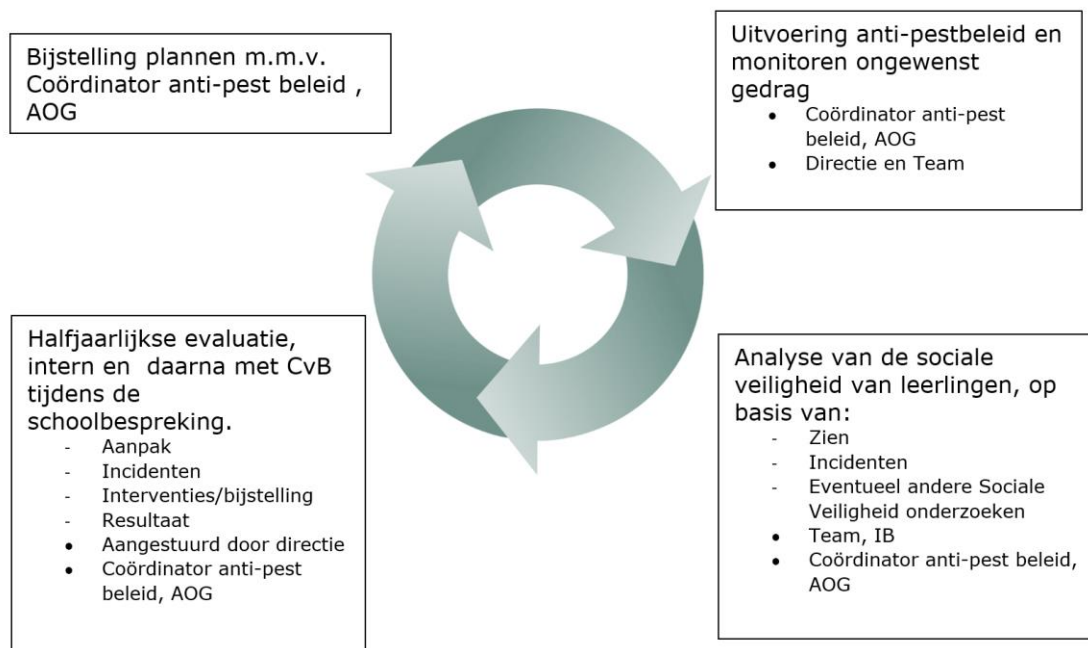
Bijstelling plannen m.m.v. Coördinator anti-pest beleid , AOG

Uitvoering anti-pestbeleid en monitoren ongewenst gedrag
- Coördinator anti-pest beleid, AOG
- Directie en Team

Halfjaarlijkse evaluatie, intern en daarna met CvB tijdens de schoolbespreking.
- Aanpak
- Incidenten
- Interventies/bijstelling
- Resultaat
- Aangestuurd door directie
- Coördinator anti-pest beleid, AOG

Analyse van de sociale veiligheid van leerlingen, op basis van:
- Zien
- Incidenten
- Eventueel andere Sociale Veiligheid onderzoeken
- Team, IB
- Coördinator anti-pest beleid, AOG